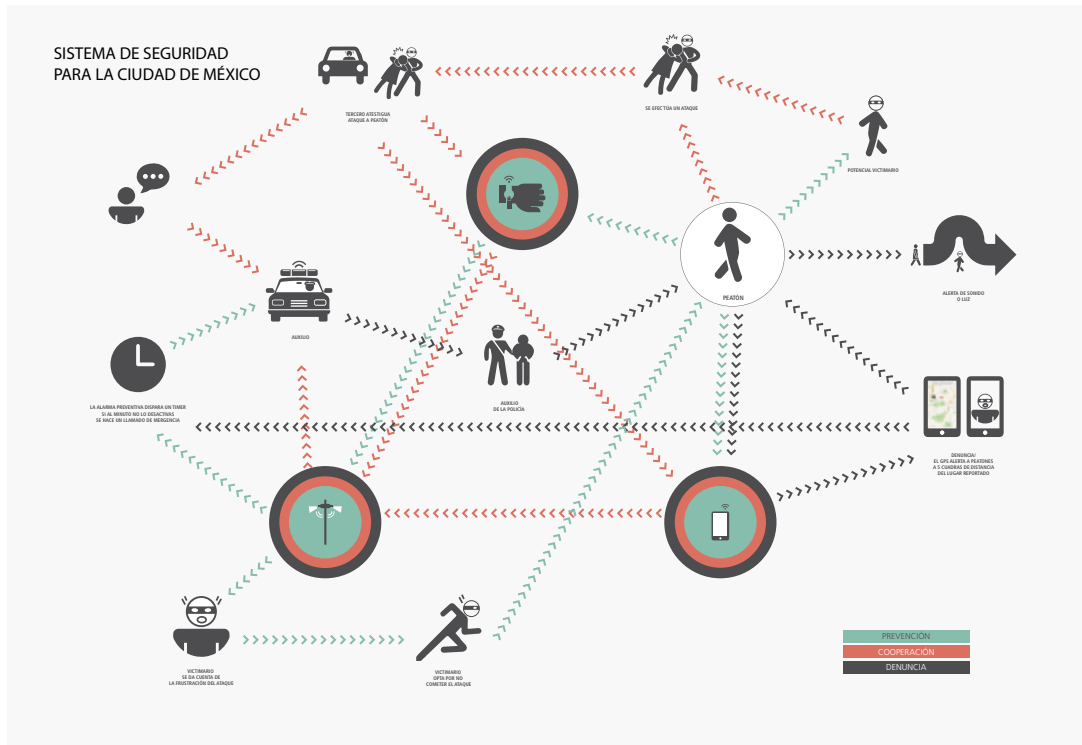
SISTEMA DE SEGURIDAD
PARA LA CIUDAD DE MÉXICO

TERCERO ATESTIGUA ATAQUE A PEATÓN

SE EFECTÚA UN ATAQUE

POTENCIAL VICTIMARIO

PEATÓN

ALERTA DE SONIDO O LUZ

AUXILIO

AUXILIO DE LA POLICÍA

LA ALARMA PREVENTIVA DISPARA UN TIMER SI AL MINUTO NO LO DESACTIVAS SE HACE UN LLAMADO DE MERGENCIA

DENUNCIA! EL GPS ALERTA A PEATONES A 5 CUADRAS DE DISTANCIA DEL LUGAR REPORTADO

VICTIMARIO SE DA CUENTA DE LA FRUSTRACIÓN DEL ATAQUE

VICTIMARIO OPTA POR NO COMETER EL ATAQUE

PREVENCIÓN
COOPERACIÓN
DENUNCIA